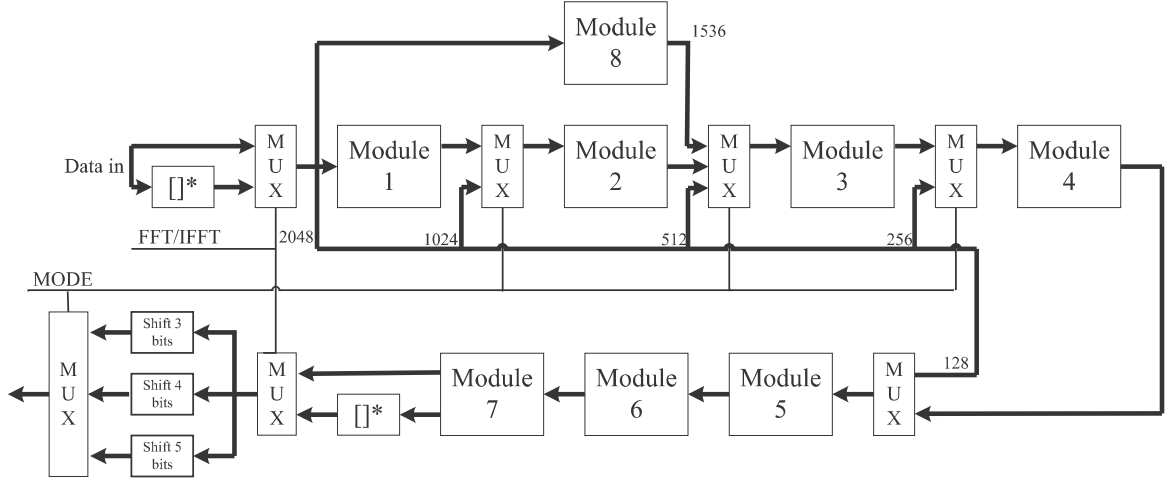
Module 8

1536

Data in

[]*

M U X

Module 1

M U X

Module 2

M U X

Module 3

M U X

Module 4

FFT/IFFT

2048

1024

512

256

MODE

M U X

Shift 3 bits

Shift 4 bits

Shift 5 bits

M U X

[]*

Module 7

Module 6

Module 5

M U X

128